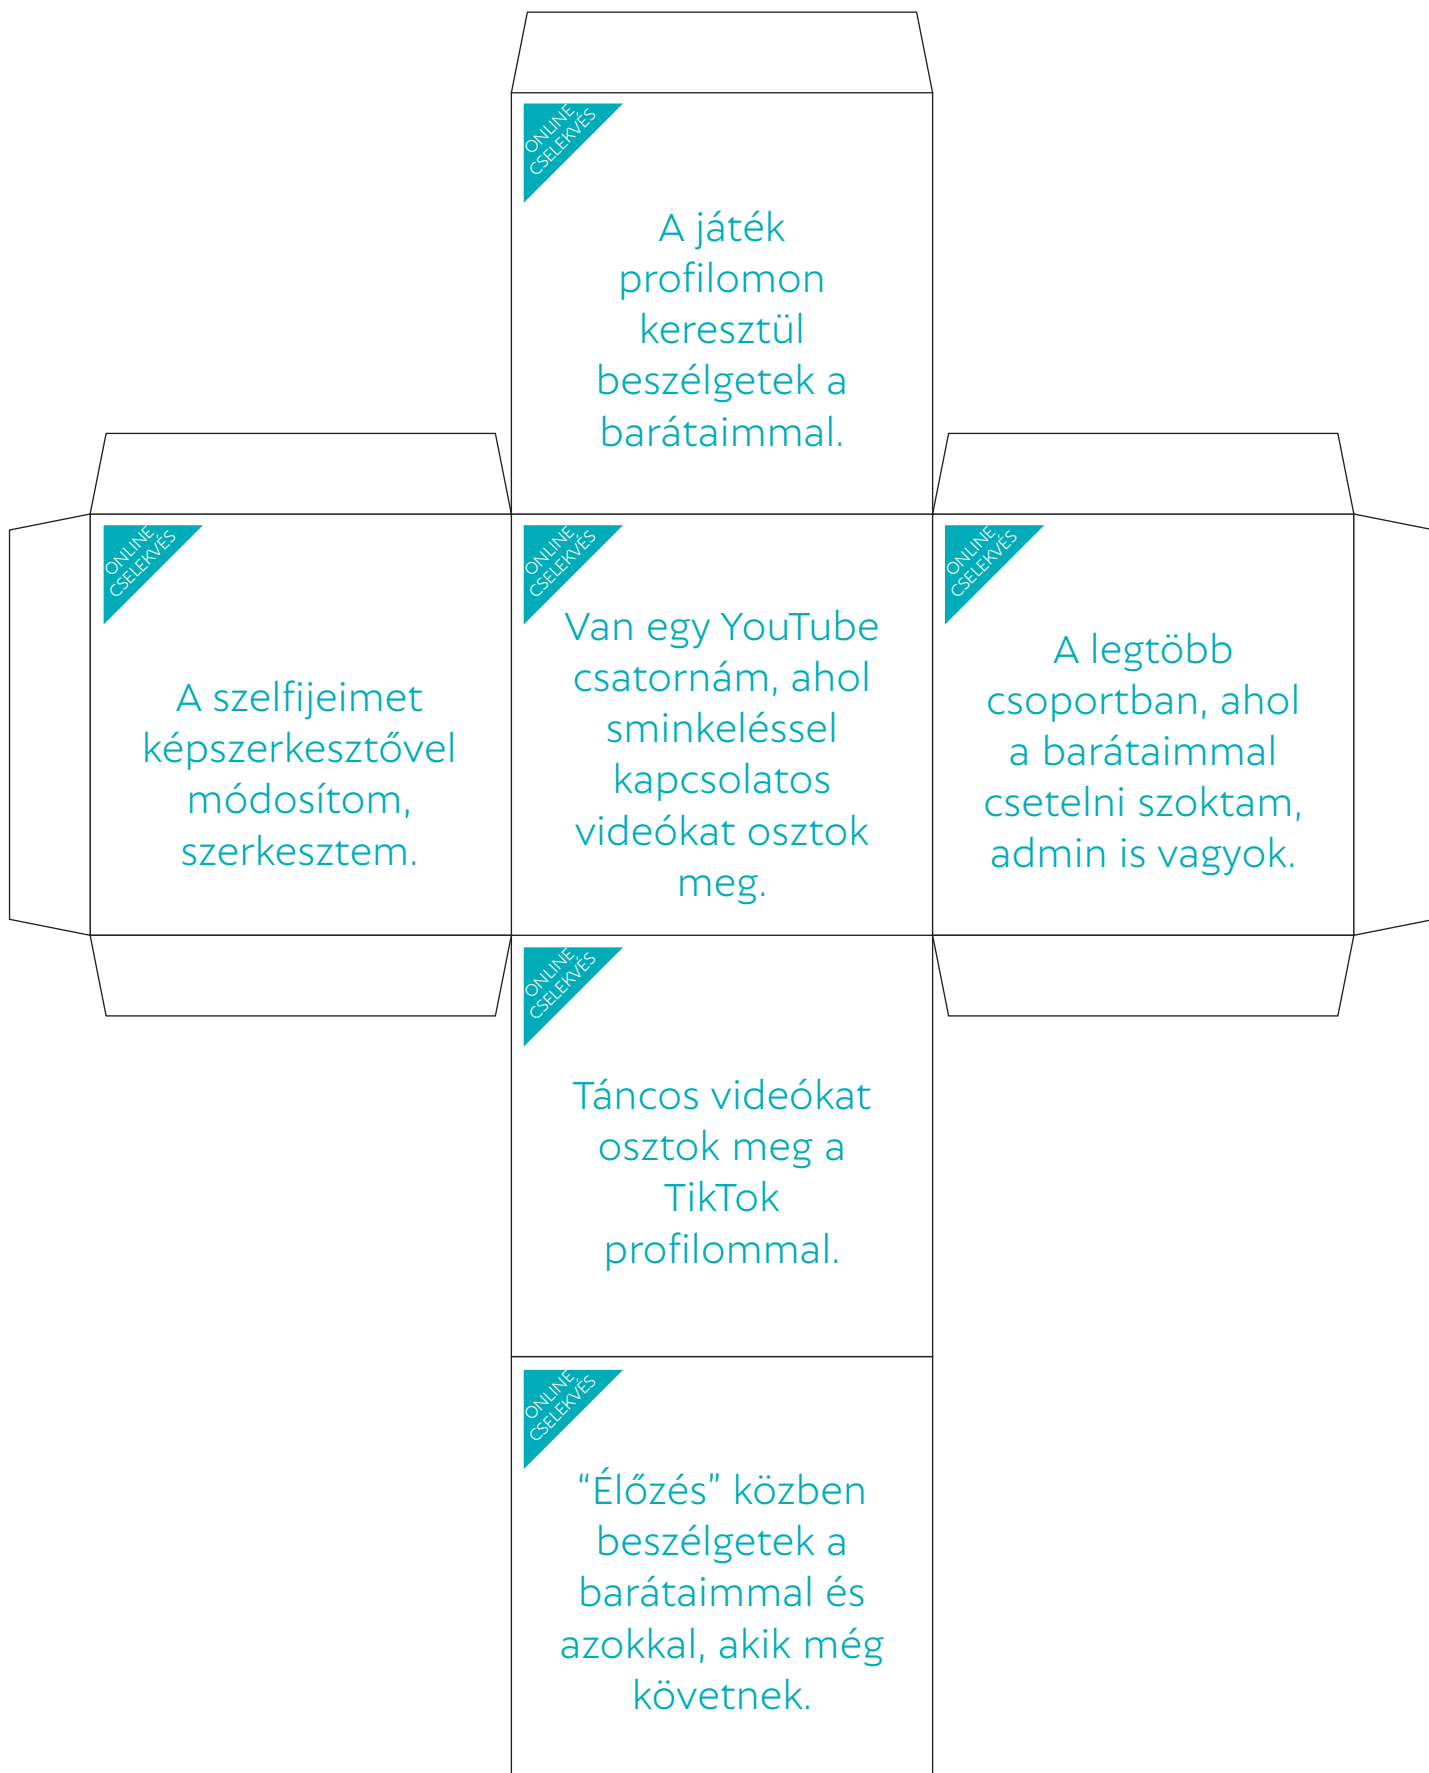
ONLINE CSELEKVÉS

A játék profilomon keresztül beszélgetek a barátaimmal.

ONLINE CSELEKVÉS

A szelfijeimet képszerkesztővel módosítom, szerkesztem.

ONLINE CSELEKVÉS

Van egy YouTube csatornám, ahol sminkeléssel kapcsolatos videókat osztok meg.

ONLINE CSELEKVÉS

A legtöbb csoportban, ahol a barátaimmal csetelni szoktam, admin is vagyok.

ONLINE CSELEKVÉS

Táncos videókat osztok meg a TikTok profilommal.

ONLINE CSELEKVÉS

“Élőzés” közben beszélgetek a barátaimmal és azokkal, akik még követnek.